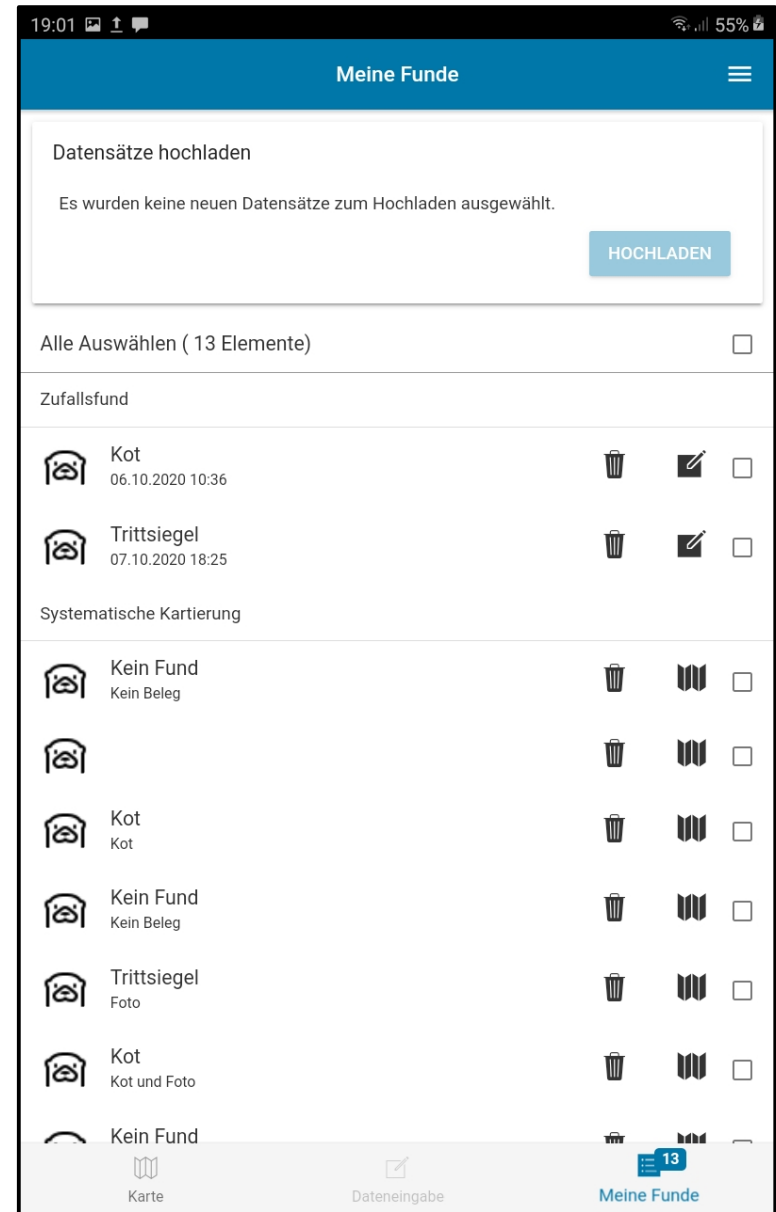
19:01 55%

Meine Funde

Datensätze hochladen

Es wurden keine neuen Datensätze zum Hochladen ausgewählt.

HOCHLADEN

Alle Auswählen ( 13 Elemente)

Zufallsfund

Kot
06.10.2020 10:36

Trittsiegel
07.10.2020 18:25

Systematische Kartierung

Kein Fund
Kein Beleg

Kot
Kot

Kein Fund
Kein Beleg

Trittsiegel
Foto

Kot
Kot und Foto

Kein Fund

Karte

Dateneingabe

13
Meine Funde